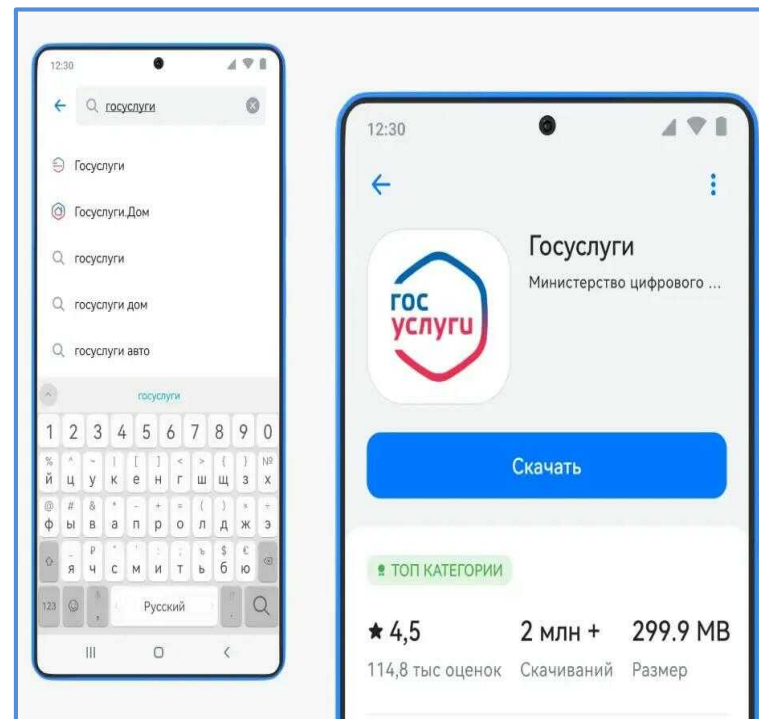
12:30

госуслуги

Госуслуги

Госуслуги.Дом

госуслуги

госуслуги дом

госуслуги авто

госуслуги

1 2 3 4 5 6 7 8 9 0

й ц у к е н г ш щ з х

ф ы в а п р о л д ж э

я ч с м и т ь б ю

123 Русский

12:30

гос услуги

Госуслуги

Министерство цифрового ...

Скачать

ТОП КАТЕГОРИИ

★ 4,5 | 2 млн + | 299.9 MB

114,8 тыс оценок | Скачиваний | Размер